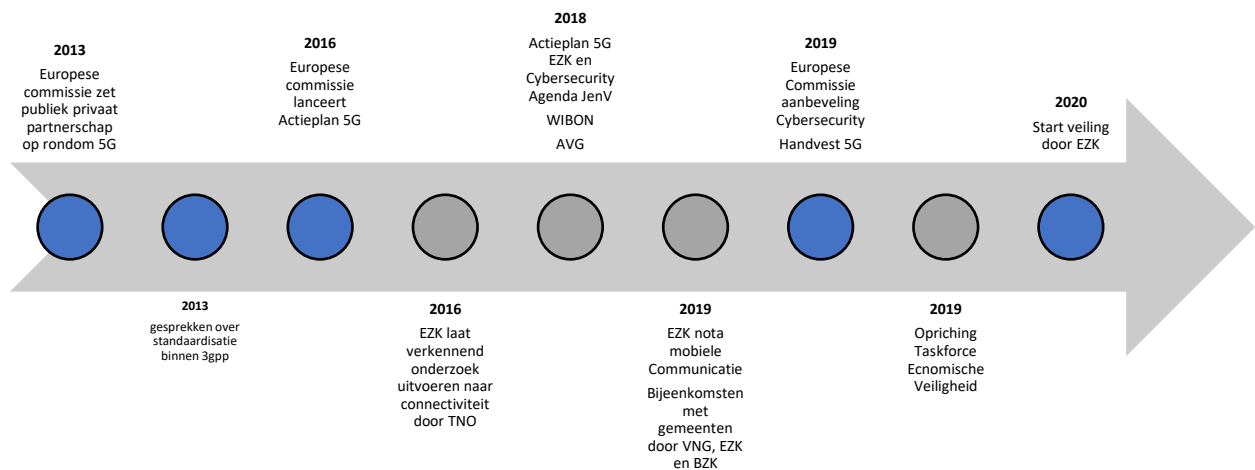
**2013**
Europese commissie zet publiek privaat partnerschap op rondom 5G

**2016**
Europese commissie lanceert Actieplan 5G

**2018**
Actieplan 5G EZK en Cybersecurity Agenda JenV

WIBON

AVG

**2019**
Europese Commissie aanbeveling Cybersecurity

Handvest 5G

**2020**
Start veiling door EZK

**2013**
gesprekken over standaardisatie binnen 3gpp

**2016**
EZK laat verkennend onderzoek uitvoeren naar connectiviteit door TNO

**2019**
EZK nota mobiele Communicatie

Bijeenkomsten met gemeenten door VNG, EZK en BZK

**2019**
Opriching Taskforce Ecnomische Veiligheid